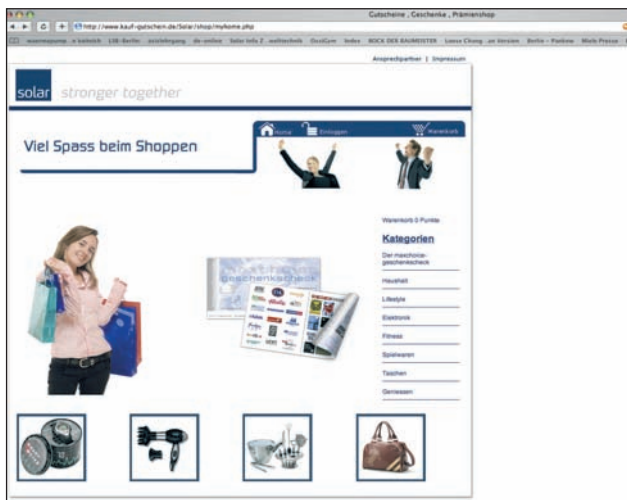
Gutscheine , Geschenke , Prämienshop

http://www.kauf-gutschein.de/Solar/shop/myhome.php

Ansprechpartner | Impressum

solar stronger together

Home Einloggen Warenkorb

Viel Spass beim Shoppen

Warenkorb 0 Punkte

Kategorien

Der maschoriar-geschenkecheck

Haushalt

Lifestyle

Elektronik

Fitness

Spielwaren

Taschen

Geniessen